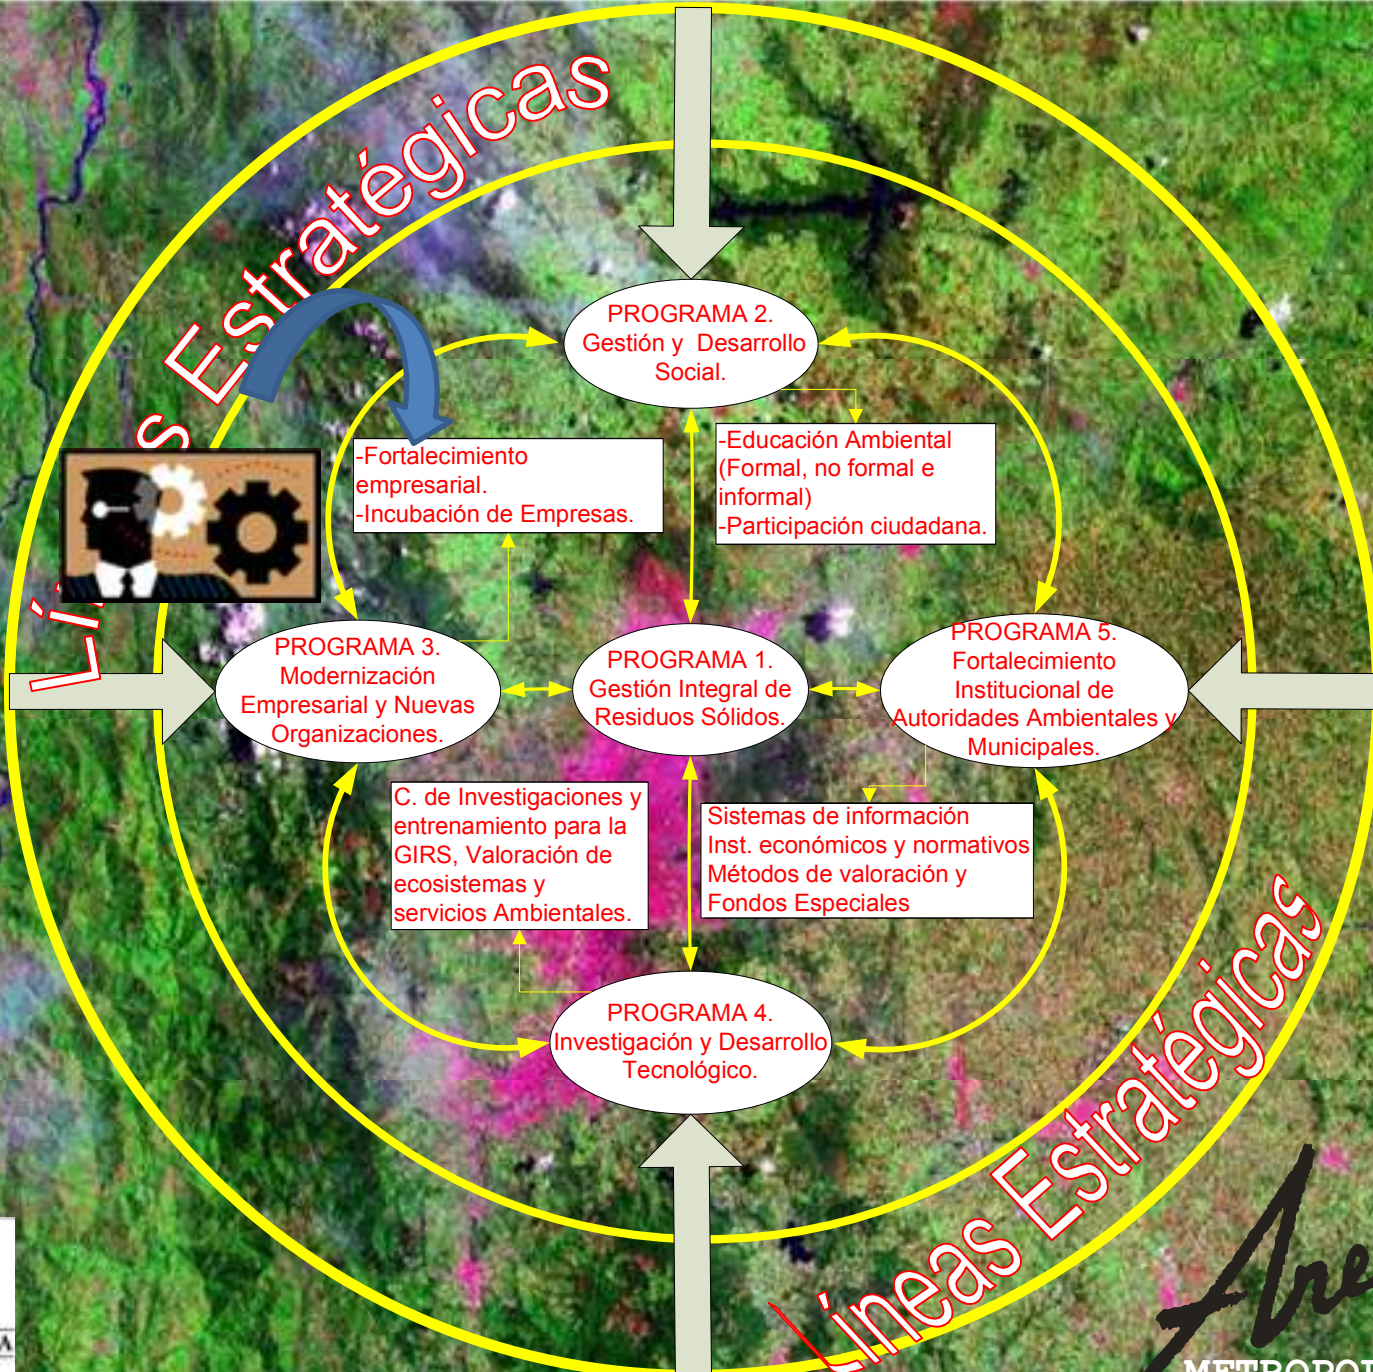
Lí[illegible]s Estratégicas

PROGRAMA 2. Gestión y Desarrollo Social.

-Fortalecimiento empresarial.
-Incubación de Empresas.

-Educación Ambiental (Formal, no formal e informal)
-Participación ciudadana.

PROGRAMA 3. Modernización Empresarial y Nuevas Organizaciones.

PROGRAMA 1. Gestión Integral de Residuos Sólidos.

PROGRAMA 5. Fortalecimiento Institucional de Autoridades Ambientales y Municipales.

C. de Investigaciones y entrenamiento para la GIRS, Valoración de ecosistemas y servicios Ambientales.

Sistemas de información
Inst. económicos y normativos
Métodos de valoración y
Fondos Especiales

PROGRAMA 4. Investigación y Desarrollo Tecnológico.

Líneas Estratégicas

Are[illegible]
METROPOL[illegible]